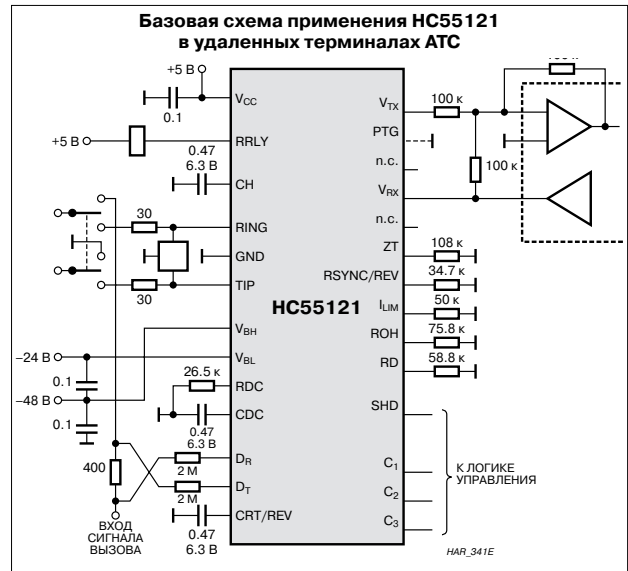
Базовая схема применения HC55121 в удаленных терминалах АТС

+5 В
$V_{CC}$
0.1
+5 В
RRLY
0.47
6.3 В
CH
30
RING
GND
TIP
30
HC55121
$V_{BH}$
−24 В
$V_{BL}$
0.1
−48 В
26.5 к
RDC
0.1
CDC
0.47
6.3 В
400
$D_R$
2 M
$D_T$
2 M
CRT/REV
0.47
6.3 В
ВХОД СИГНАЛА ВЫЗОВА
$V_{TX}$
100 к
PTG
n.c.
100 к
$V_{RX}$
n.c.
ZT
108 к
RSYNC/REV
34.7 к
$I_{LIM}$
50 к
ROH
75.8 к
RD
58.8 к
SHD
$C_1$
$C_2$
$C_3$
К ЛОГИКЕ УПРАВЛЕНИЯ
HAR_341E